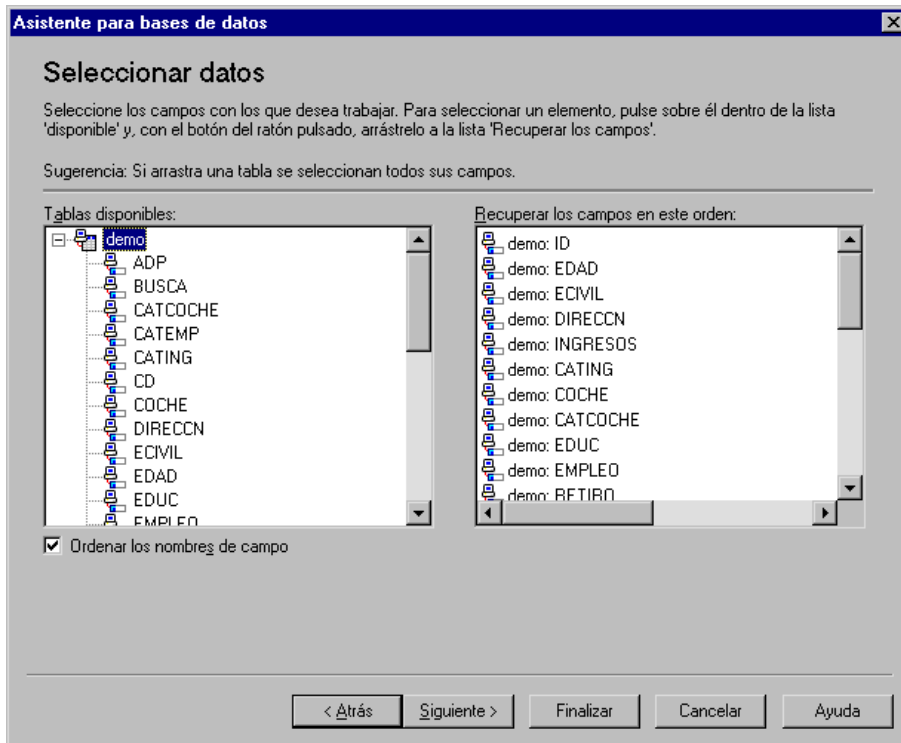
Asistente para bases de datos

Seleccionar datos

Seleccione los campos con los que desea trabajar. Para seleccionar un elemento, pulse sobre él dentro de la lista 'disponible' y, con el botón del ratón pulsado, arrástrelo a la lista 'Recuperar los campos'.

Sugerencia: Si arrastra una tabla se seleccionan todos sus campos.

Tablas disponibles:

demo
ADP
BUSCA
CATCOCHE
CATEMP
CATING
CD
COCHE
DIRECCN
ECIVIL
EDAD
EDUC
EMPLEO

Recuperar los campos en este orden:

demo: ID
demo: EDAD
demo: ECIVIL
demo: DIRECCN
demo: INGRESOS
demo: CATING
demo: COCHE
demo: CATCOCHE
demo: EDUC
demo: EMPLEO
demo: RETIRO

Ordenar los nombres de campo

< Atrás
Siguiente >
Finalizar
Cancelar
Ayuda